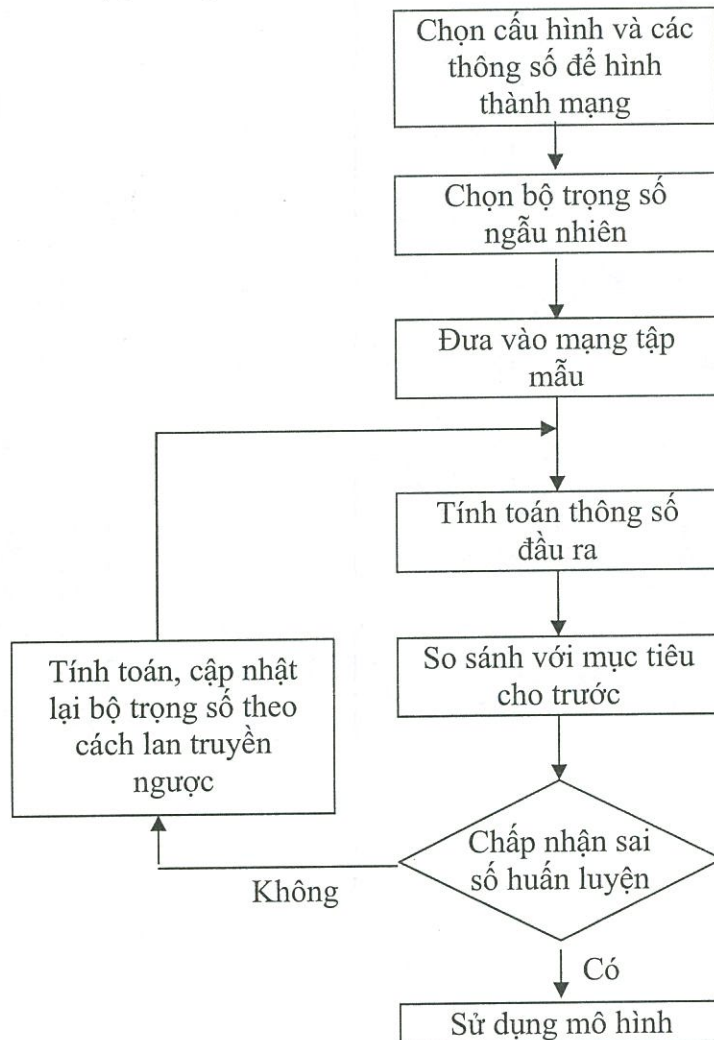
Chọn cấu hình và các thông số để hình thành mạng

Chọn bộ trọng số ngẫu nhiên

Đưa vào mạng tập mẫu

Tính toán thông số đầu ra

So sánh với mục tiêu cho trước

Tính toán, cập nhật lại bộ trọng số theo cách lan truyền ngược

Chấp nhận sai số huấn luyện

Không

Có

Sử dụng mô hình